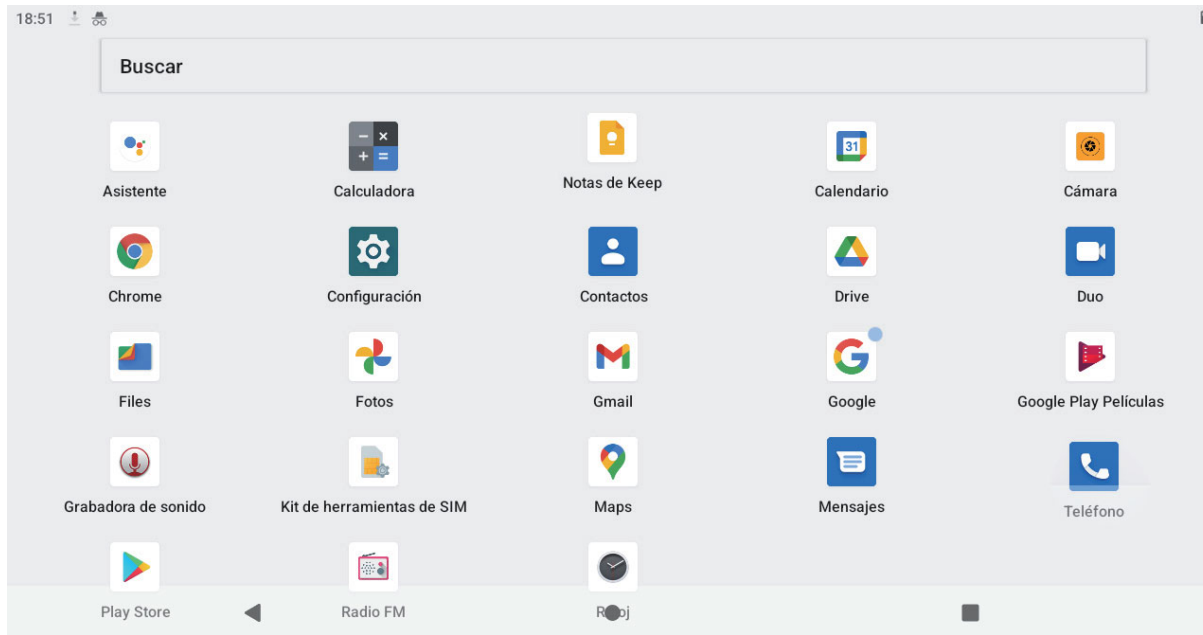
18:51

Buscar

Asistente
Calculadora
Notas de Keep
Calendario
Cámara

Chrome
Configuración
Contactos
Drive
Duo

Files
Fotos
Gmail
Google
Google Play Películas

Grabadora de sonido
Kit de herramientas de SIM
Maps
Mensajes
Teléfono

Play Store
Radio FM
R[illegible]oj